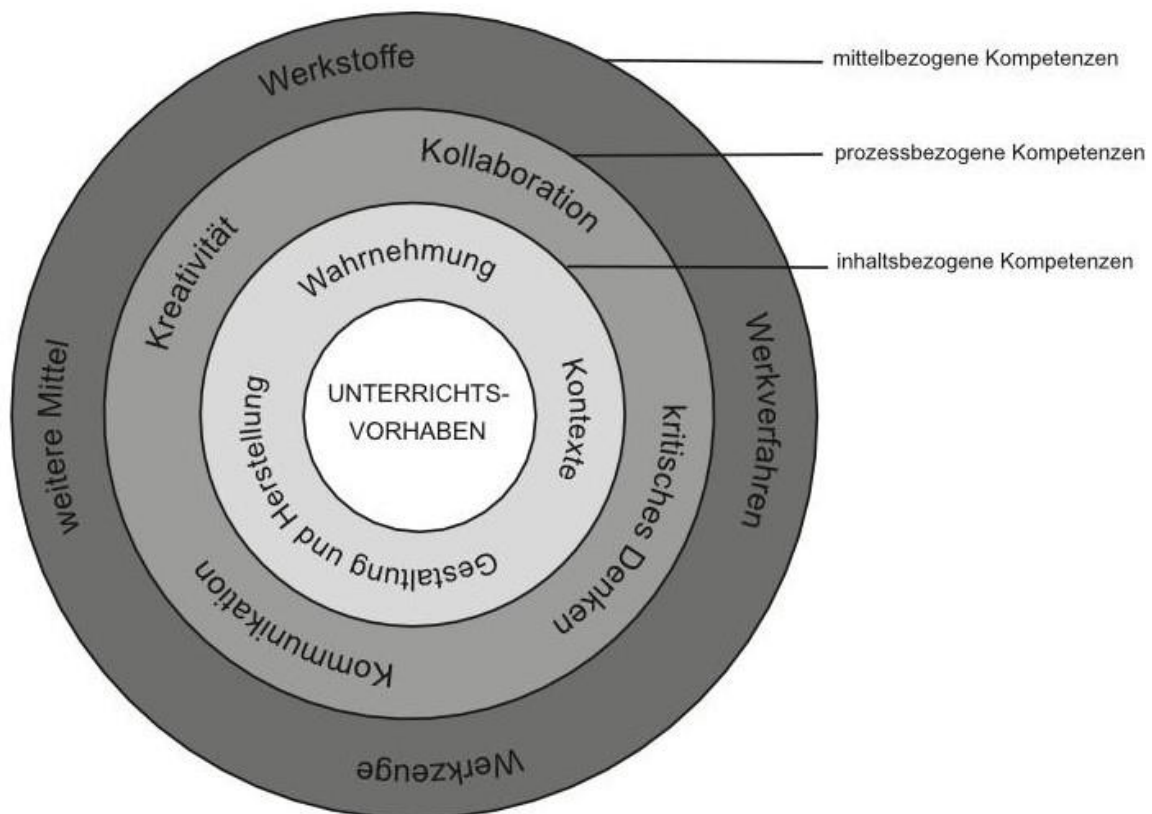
Werkstoffe

mittelbezogene Kompetenzen

Kollaboration

prozessbezogene Kompetenzen

Kreativität

Wahrnehmung

inhaltsbezogene Kompetenzen

weitere Mittel

Herstellung und Gestaltung

UNTERRICHTS-
VORHABEN

Kontexte

kritisches Denken

Werkverfahren

Kommunikation

Werkzeuge